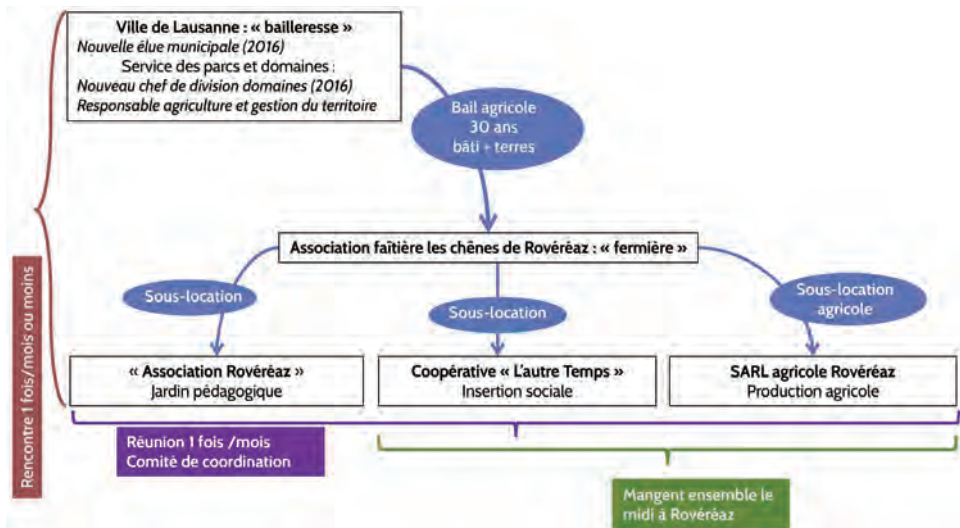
Ville de Lausanne : « bailleresse »
Nouvelle élue municipale (2016)
Service des parcs et domaines :
Nouveau chef de division domaines (2016)
Responsable agriculture et gestion du territoire

Bail agricole
30 ans
bâti + terres

Association faîtière les chênes de Rovéréaz : « fermière »

Sous-location

Sous-location

Sous-location agricole

« Association Rovéréaz »
Jardin pédagogique

Coopérative « L'autre Temps »
Insertion sociale

SARL agricole Rovéréaz
Production agricole

Rencontre 1 fois/mois ou moins

Réunion 1 fois /mois
Comité de coordination

Mangent ensemble le midi à Rovéréaz